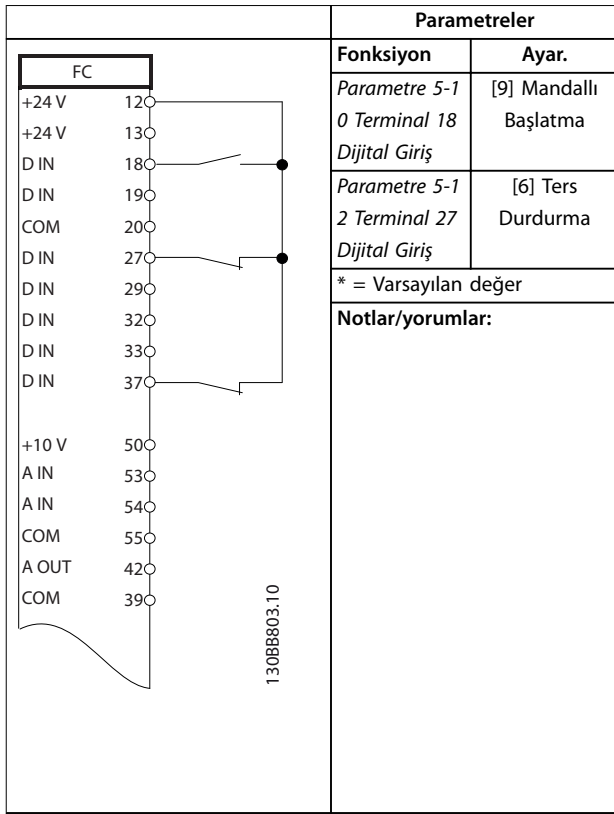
| | Parametreler | |
|---|---|---|
| | Fonksiyon | Ayar. |
| | Parametre 5-10 Terminal 18 Dijital Giriş | [9] Mandallı Başlatma |
| | Parametre 5-12 Terminal 27 Dijital Giriş | [6] Ters Durdurma |
| | * = Varsayılan değer | |
| | Notlar/yorumlar: | |

FC
+24 V 12
+24 V 13
D IN 18
D IN 19
COM 20
D IN 27
D IN 29
D IN 32
D IN 33
D IN 37

+10 V 50
A IN 53
A IN 54
COM 55
A OUT 42
COM 39

130BB803.10